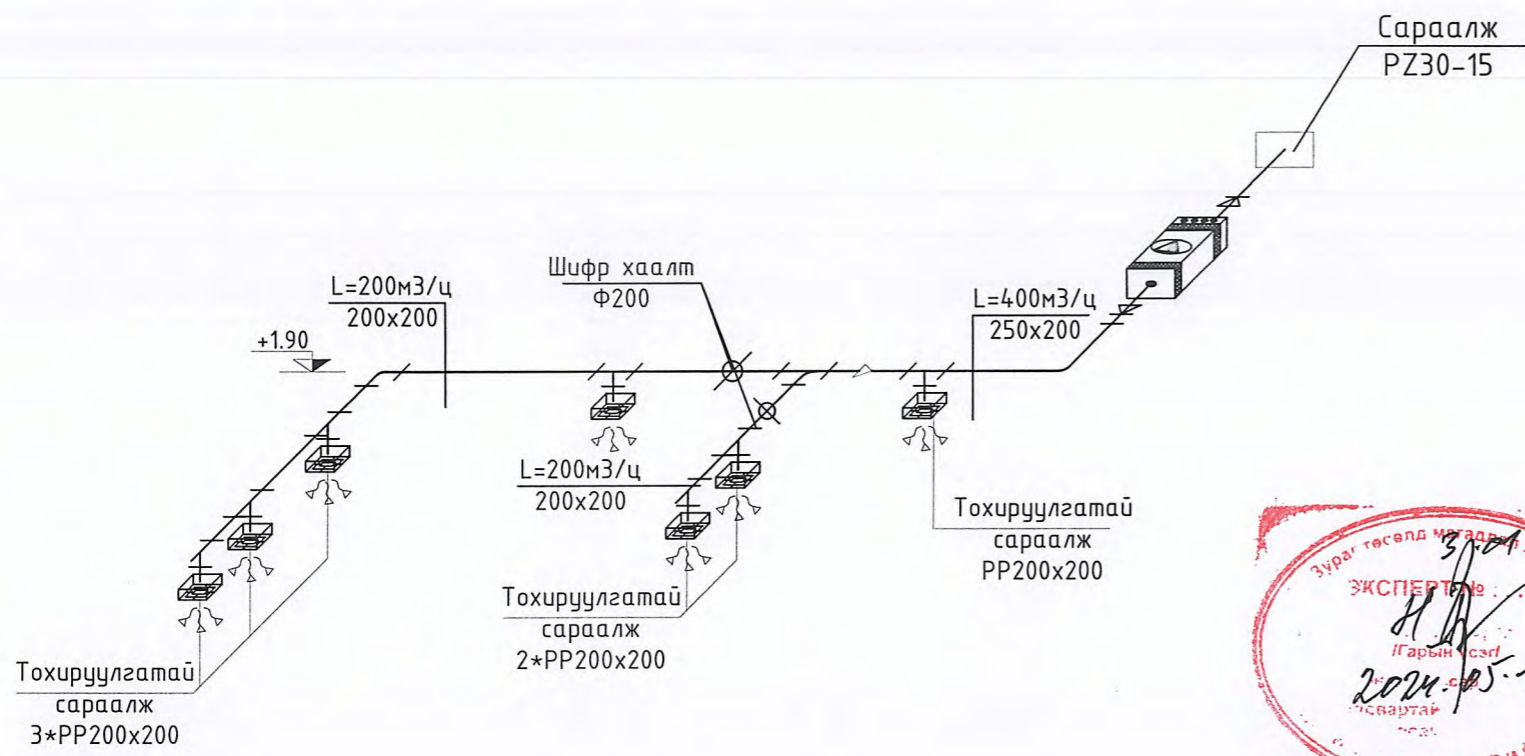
Сараалж
PZ30-15

Шифр хаалт
Ф200

L=200м3/ц
200x200

+1.90

L=400м3/ц
250x200

L=200м3/ц
200x200

Тохируулгатай
сараалж
PP200x200

Тохируулгатай
сараалж
2*PP200x200

Тохируулгатай
сараалж
3*PP200x200

Зураг төсөлд магадл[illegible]
ЭКСПЕРТ №
/Гарын үсэг/
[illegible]
зөвшөөрсөн
2024.05.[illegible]
31.01